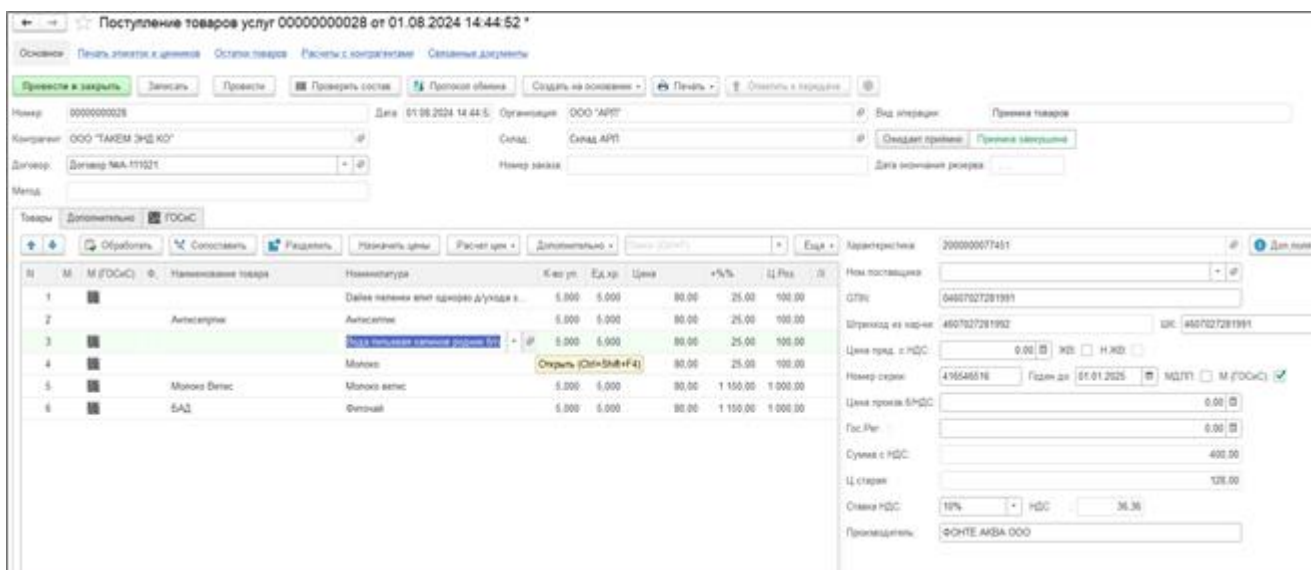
Поступление товаров услуг 00000000028 от 01.08.2024 14:44:52 *

Основное Печать этикеток и ценников Остатки товаров Расчеты с контрагентами Связанные документы

Провести и закрыть Записать Провести Проверить состав Протокол обмена Создать на основании Печать Отметить к передаче

Номер: 00000000028 Дата: 01.08.2024 14:44:5 Организация: ООО "АРП" Вид операции: Приемка товаров

Контрагент: ООО "ТАКЕМ ЭНД КО" Склад: Склад АРП Ожидает приемки Приемка завершена

Договор: Договор №А-111021 Номер заказа: Дата окончания резерва:

Метод:

Товары Дополнительно ГОСиС

Обработать Сопоставить Разделить Назначить цены Расчет цен Дополнительно Еще

| N | М | М (ГОСиС) | Ф. | Наименование товара | Номенклатура | К-во уп. | Ед.хр. | Цена | +%% | Ц.Роз. |
|---|---|---|---|---|---|---|---|---|---|---|
| 1 | | | | | Dalee пеленки впит одноразо д/ухода з... | 5.000 | 5.000 | 80.00 | 25.00 | 100.00 |
| 2 | | | | Антисептик | Антисептик | 5.000 | 5.000 | 80.00 | 25.00 | 100.00 |
| 3 | | | | | Вода питьевая ... | 5.000 | 5.000 | 80.00 | 25.00 | 100.00 |
| 4 | | | | | Молоко | | | 80.00 | 25.00 | 100.00 |
| 5 | | | | Молоко Велес | Молоко велес | 5.000 | 5.000 | 80.00 | 1 150.00 | 1 000.00 |
| 6 | | | | БАД | Фиточай | 5.000 | 5.000 | 80.00 | 1 150.00 | 1 000.00 |

Открыть (Ctrl+Shift+F4)

Характеристика: 2000000077451
Ном поставщика:
GTIN: 04607027281991
Штрихкод из карты: 4607027281992 ШК: 4607027281991
Цена пред. с НДС: 0.00 ЖВ Н ЖВ
Номер серии: 416546516 Годен до: 01.01.2025 МДЛП М (ГОСиС)
Цена произв. б/НДС: 0.00
Гос.Рег: 0.00
Сумма с НДС: 400.00
Ц.старая: 128.00
Ставка НДС: 10% НДС: 36.36
Производитель: ФОНТЕ АКВА ООО